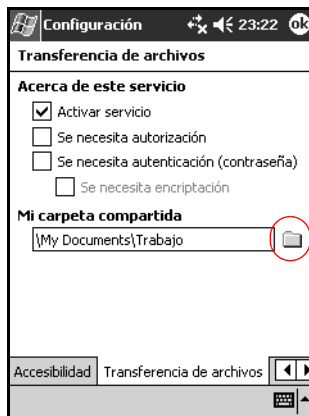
Configuración 23:22 ok

Transferencia de archivos

Acerca de este servicio

Activar servicio

Se necesita autorización

Se necesita autenticación (contraseña)

Se necesita encriptación

Mi carpeta compartida

\My Documents\Trabajo

Accesibilidad | Transferencia de archivos